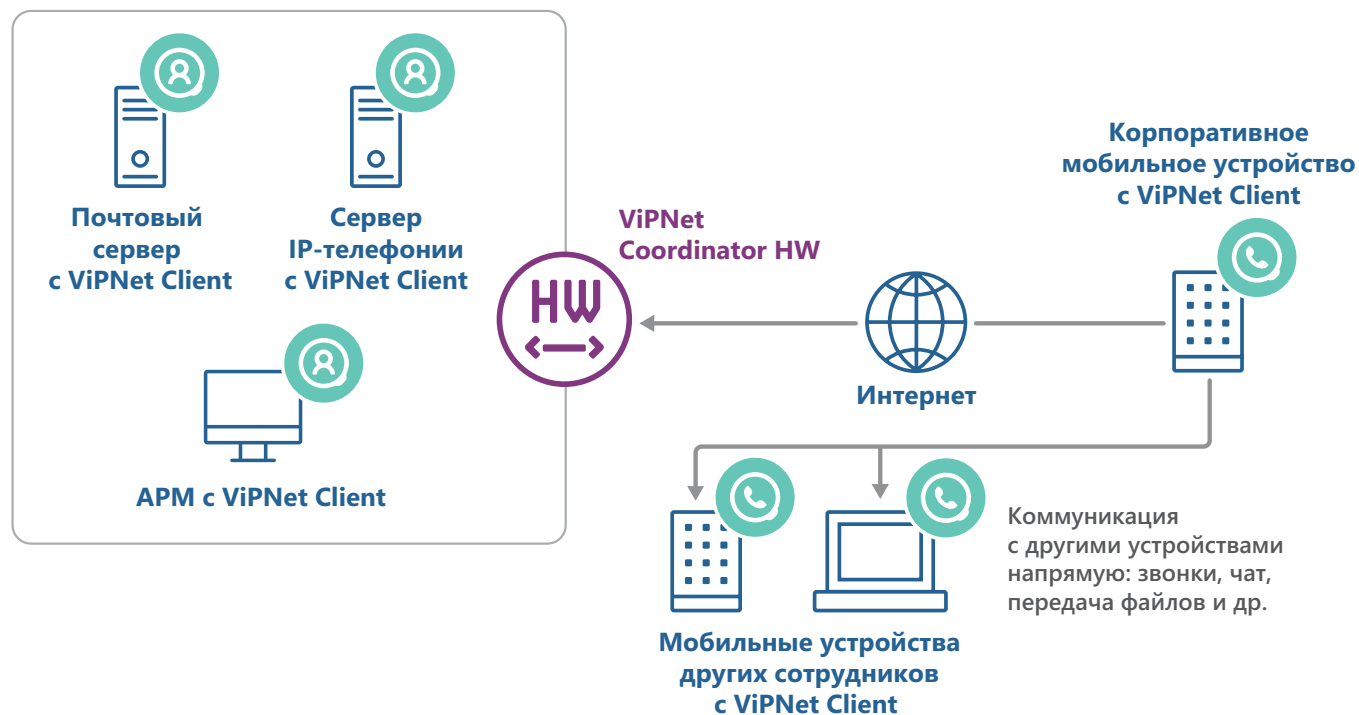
Почтовый сервер с ViPNet Client

Сервер IP-телефонии с ViPNet Client

АРМ с ViPNet Client

ViPNet Coordinator HW

HW

Интернет

Корпоративное мобильное устройство с ViPNet Client

Мобильные устройства других сотрудников с ViPNet Client

Коммуникация с другими устройствами напрямую: звонки, чат, передача файлов и др.